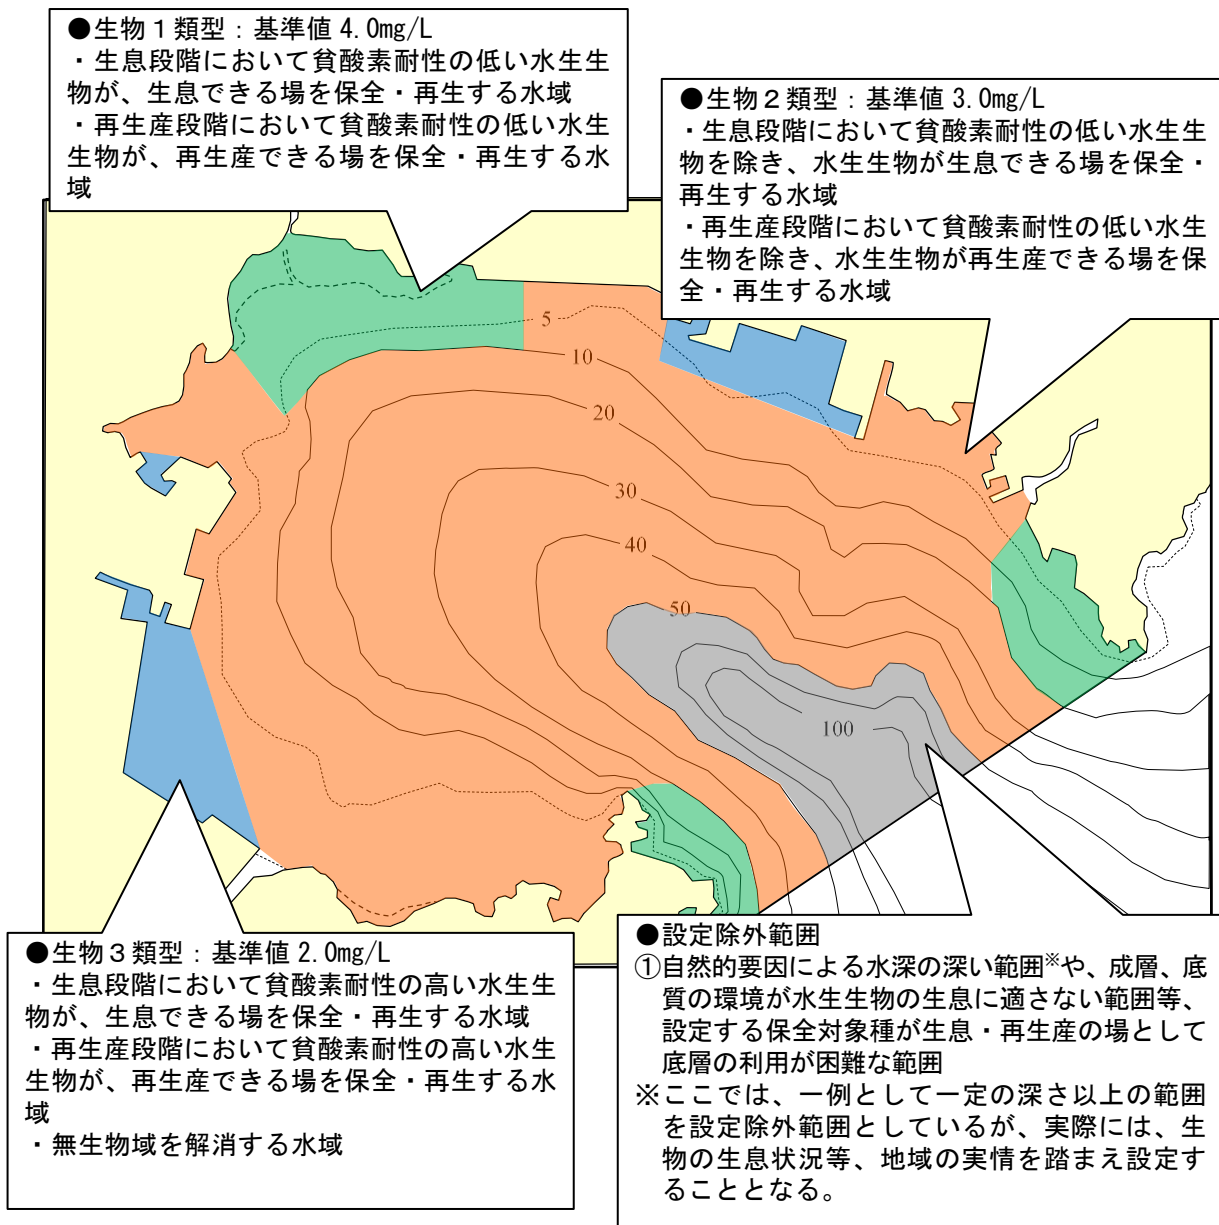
●生物１類型：基準値 4.0mg/L
・生息段階において貧酸素耐性の低い水生生物が、生息できる場を保全・再生する水域
・再生産段階において貧酸素耐性の低い水生生物が、再生産できる場を保全・再生する水域

●生物２類型：基準値 3.0mg/L
・生息段階において貧酸素耐性の低い水生生物を除き、水生生物が生息できる場を保全・再生する水域
・再生産段階において貧酸素耐性の低い水生生物を除き、水生生物が再生産できる場を保全・再生する水域

5
10
20
30
40
50
100

●生物３類型：基準値 2.0mg/L
・生息段階において貧酸素耐性の高い水生生物が、生息できる場を保全・再生する水域
・再生産段階において貧酸素耐性の高い水生生物が、再生産できる場を保全・再生する水域
・無生物域を解消する水域

●設定除外範囲
①自然的要因による水深の深い範囲※や、成層、底質の環境が水生生物の生息に適さない範囲等、設定する保全対象種が生息・再生産の場として底層の利用が困難な範囲
※ここでは、一例として一定の深さ以上の範囲を設定除外範囲としているが、実際には、生物の生息状況等、地域の実情を踏まえ設定することとなる。